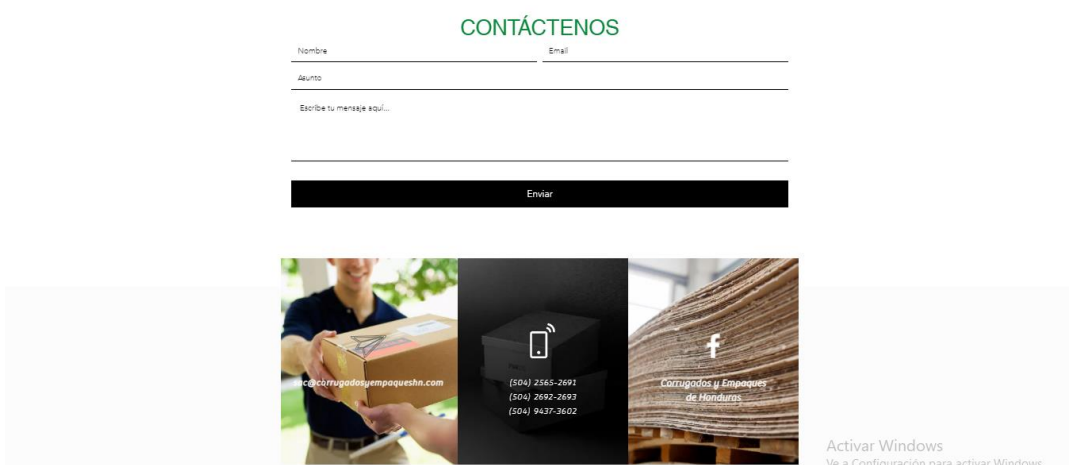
CONTÁCTENOS

Nombre

Email

Asunto

Escribe tu mensaje aquí...

Enviar

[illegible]c@corrugadosyempaqueshn.com

(504) 2565-2691
(504) 2692-2693
(504) 9437-3602

f

Corrugados y Empaques de Honduras

Activar Windows
Ve a Configuración para activar Windows.